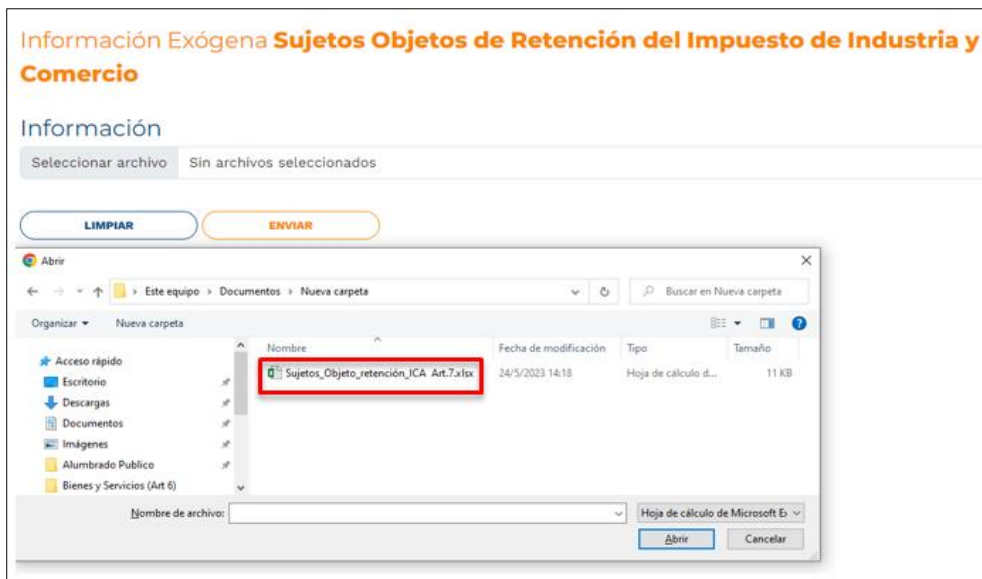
Información Exógena **Sujetos Objetos de Retención del Impuesto de Industria y Comercio**

Información

Seleccionar archivo Sin archivos seleccionados

LIMPIAR ENVIAR

Abrir

Este equipo > Documentos > Nueva carpeta

Buscar en Nueva carpeta

Organizar ▾ Nueva carpeta

Acceso rápido
Escritorio
Descargas
Documentos
Imágenes
Alumbrado Publico
Bienes y Servicios (Art 6)

| Nombre | Fecha de modificación | Tipo | Tamaño |
|---|---|---|---|
| Sujetos_Objeto_retención_ICA Art.7.xlsx | 24/5/2023 14:18 | Hoja de cálculo d... | 11 KB |

Nombre de archivo:

Hoja de cálculo de Microsoft E

Abrir Cancelar